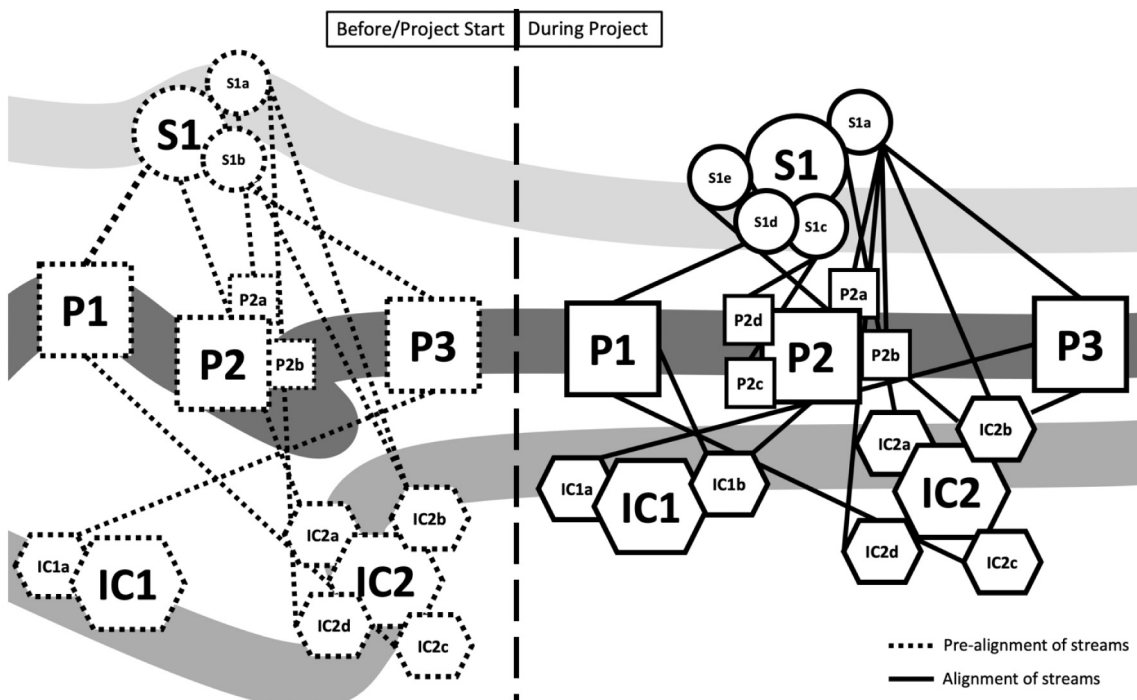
Before/Project Start | During Project

S1a
S1
S1b
P1
P2a
P2
P2b
P3
IC1a
IC1
IC2a
IC2b
IC2
IC2d
IC2c

S1a
S1e
S1
S1d
S1c
P2a
P1
P2d
P2
P2b
P3
P2c
IC2a
IC2b
IC1a
IC1
IC1b
IC2
IC2d
IC2c

Pre-alignment of streams
Alignment of streams